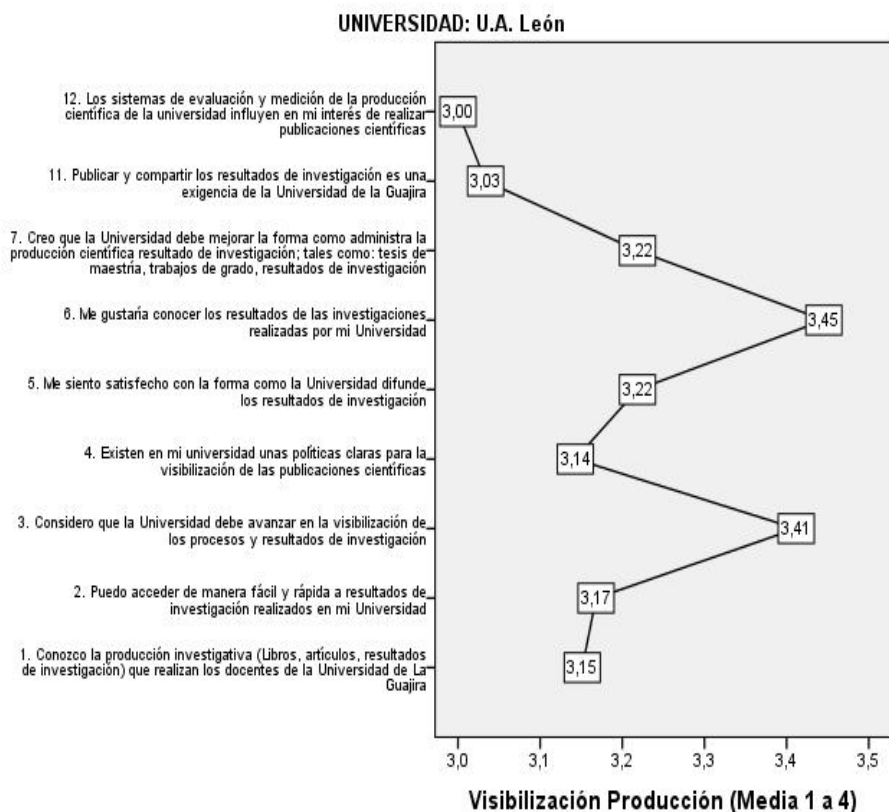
UNIVERSIDAD: U.A. León

12. Los sistemas de evaluación y medición de la producción científica de la universidad influyen en mi interés de realizar publicaciones científicas

3,00

11. Publicar y compartir los resultados de investigación es una exigencia de la Universidad de la Guajira

3,03

7. Creo que la Universidad debe mejorar la forma como administra la producción científica resultado de investigación; tales como: tesis de maestría, trabajos de grado, resultados de investigación

3,22

6. Me gustaría conocer los resultados de las investigaciones realizadas por mi Universidad

3,45

5. Me siento satisfecho con la forma como la Universidad difunde los resultados de investigación

3,22

4. Existen en mi universidad unas políticas claras para la visibilización de las publicaciones científicas

3,14

3. Considero que la Universidad debe avanzar en la visibilización de los procesos y resultados de investigación

3,41

2. Puedo acceder de manera fácil y rápida a resultados de investigación realizados en mi Universidad

3,17

1. Conozco la producción investigativa (Libros, artículos, resultados de investigación) que realizan los docentes de la Universidad de La Guajira

3,15

3,0 3,1 3,2 3,3 3,4 3,5

Visibilización Producción (Media 1 a 4)